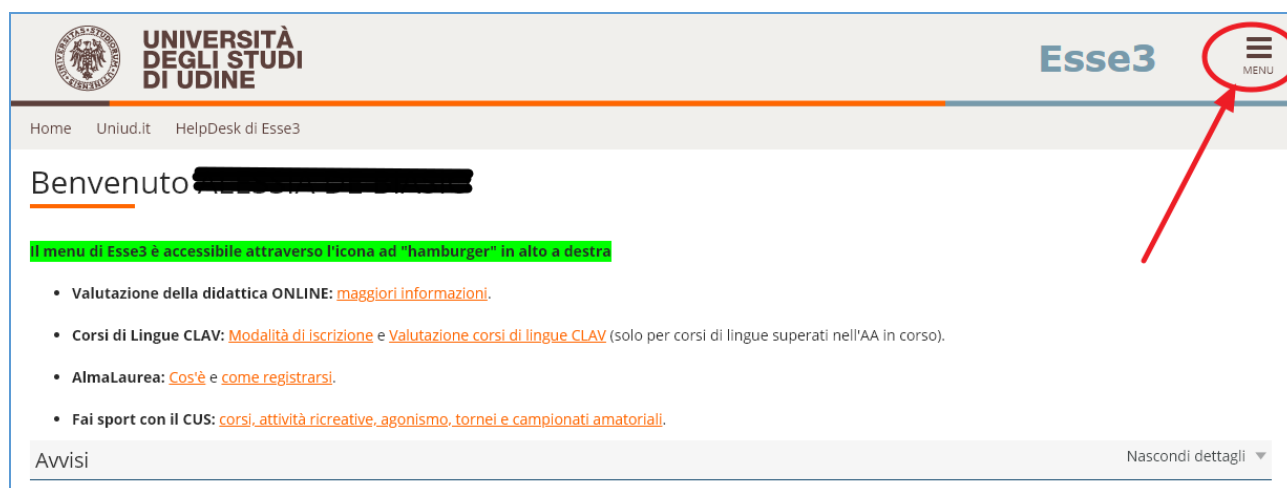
UNIVERSITÀ DEGLI STUDI DI UDINE

Esse3

MENU

Home Uniud.it HelpDesk di Esse3

Benvenuto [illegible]

Il menu di Esse3 è accessibile attraverso l'icona ad "hamburger" in alto a destra

- Valutazione della didattica ONLINE: maggiori informazioni.
- Corsi di Lingue CLAV: Modalità di iscrizione e Valutazione corsi di lingue CLAV (solo per corsi di lingue superati nell'AA in corso).
- AlmaLaurea: Cos'è e come registrarsi.
- Fai sport con il CUS: corsi, attività ricreative, agonismo, tornei e campionati amatoriali.

Avvisi

Nascondi dettagli